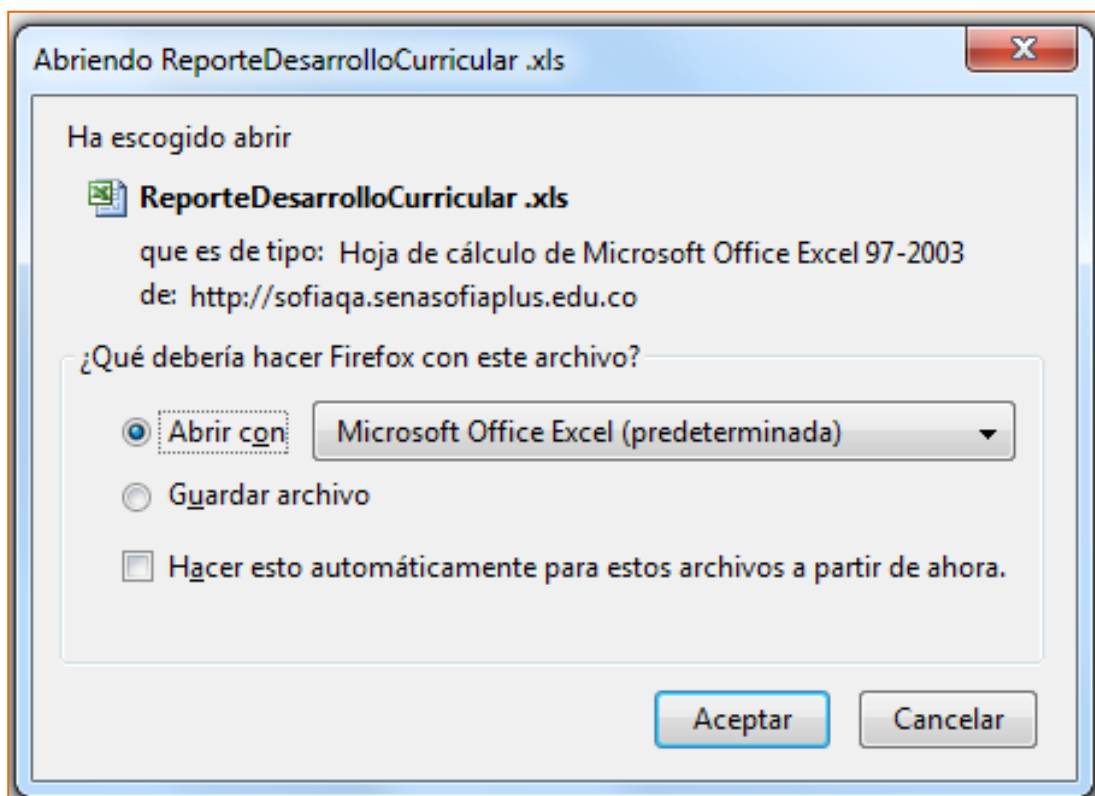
Abriendo ReporteDesarrolloCurricular .xls

Ha escogido abrir

ReporteDesarrolloCurricular .xls

que es de tipo: Hoja de cálculo de Microsoft Office Excel 97-2003

de: http://sofiaqa.senasofiaplus.edu.co

¿Qué debería hacer Firefox con este archivo?

Abrir con

Microsoft Office Excel (predeterminada)

Guardar archivo

Hacer esto automáticamente para estos archivos a partir de ahora.

Aceptar

Cancelar